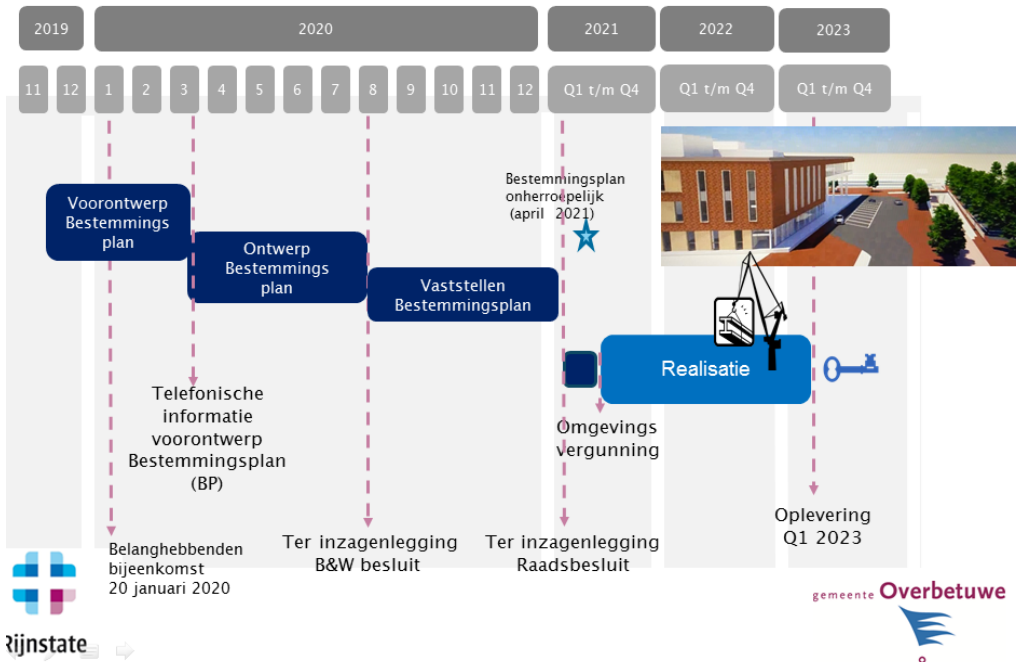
2019 2020 2021 2022 2023

11 12 1 2 3 4 5 6 7 8 9 10 11 12 Q1 t/m Q4 Q1 t/m Q4 Q1 t/m Q4

Voorontwerp Bestemmings plan

Ontwerp Bestemmings plan

Vaststellen Bestemmingsplan

Bestemmingsplan onherroepelijk (april 2021)

Realisatie

Telefonische informatie voorontwerp Bestemmingsplan (BP)

Omgevings vergunning

Belanghebbenden bijeenkomst 20 januari 2020

Ter inzagenlegging B&W besluit

Ter inzagenlegging Raadsbesluit

Oplevering Q1 2023

Rijnstate

gemeente Overbetuwe